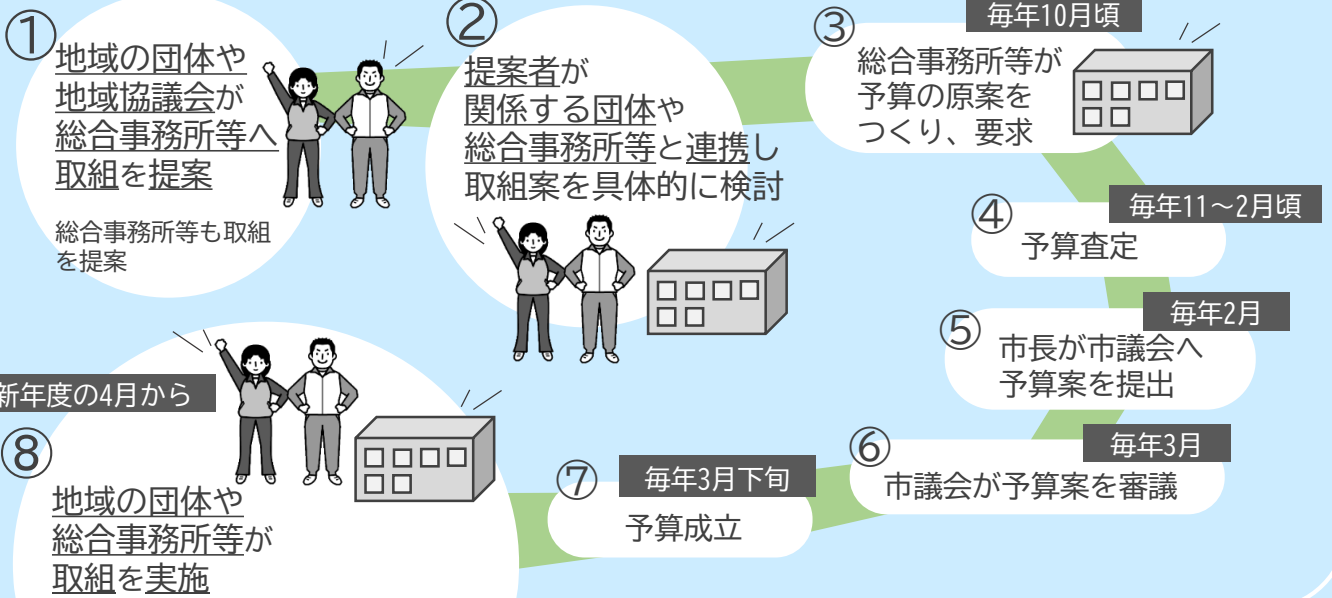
①
地域の団体や地域協議会が総合事務所等へ取組を提案

総合事務所等も取組を提案

②
提案者が関係する団体や総合事務所等と連携し取組案を具体的に検討

③
毎年10月頃
総合事務所等が予算の原案をつくり、要求

④
毎年11～2月頃
予算査定

⑤
毎年2月
市長が市議会へ予算案を提出

⑥
毎年3月
市議会が予算案を審議

⑦
毎年3月下旬
予算成立

新年度の4月から
⑧
地域の団体や総合事務所等が取組を実施